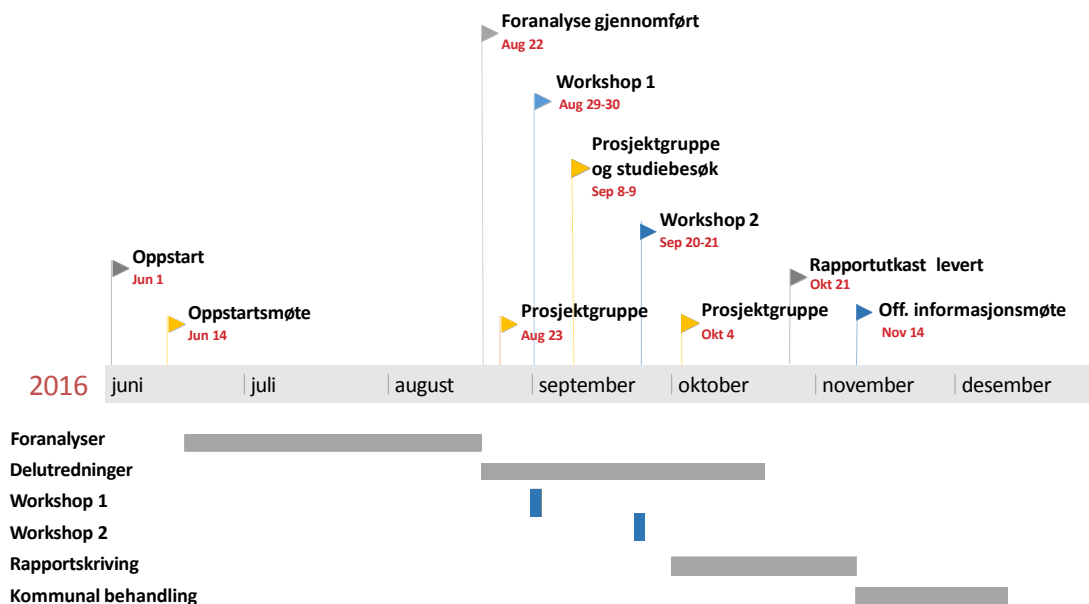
Foranalyse gjennomført
Aug 22

Workshop 1
Aug 29-30

Prosjektgruppe og studiebesøk
Sep 8-9

Workshop 2
Sep 20-21

Oppstart
Jun 1

Rapportutkast levert
Okt 21

Oppstartsmøte
Jun 14

Prosjektgruppe
Aug 23

Prosjektgruppe
Okt 4

Off. informasjonsmøte
Nov 14

2016 juni juli august september oktober november desember

Foranalyser
Delutredninger
Workshop 1
Workshop 2
Rapportskriving
Kommunal behandling